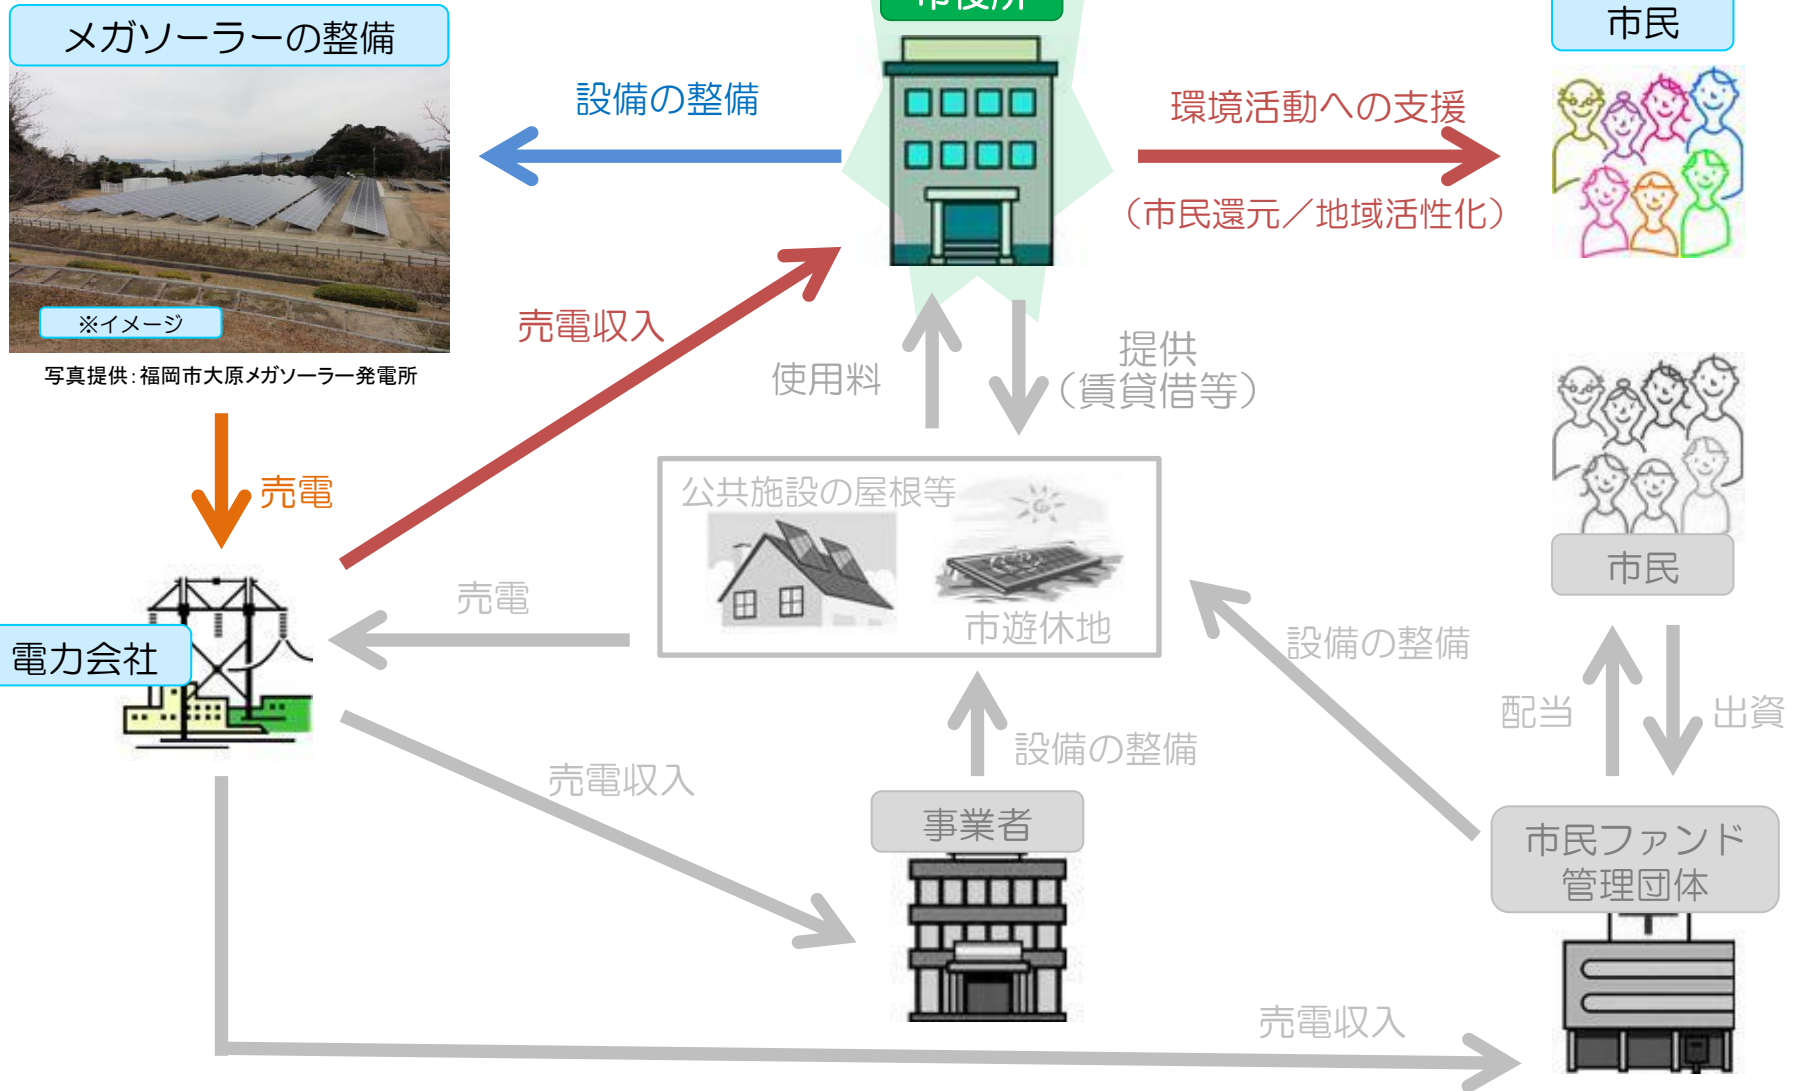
メガソーラーの整備

※イメージ

写真提供:福岡市大原メガソーラー発電所

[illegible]

市民

設備の整備

環境活動への支援

(市民還元／地域活性化)

売電収入

使用料

提供
(賃貸借等)

売電

公共施設の屋根等

市遊休地

売電

電力会社

市民

設備の整備

配当

出資

設備の整備

売電収入

事業者

市民ファンド
管理団体

売電収入